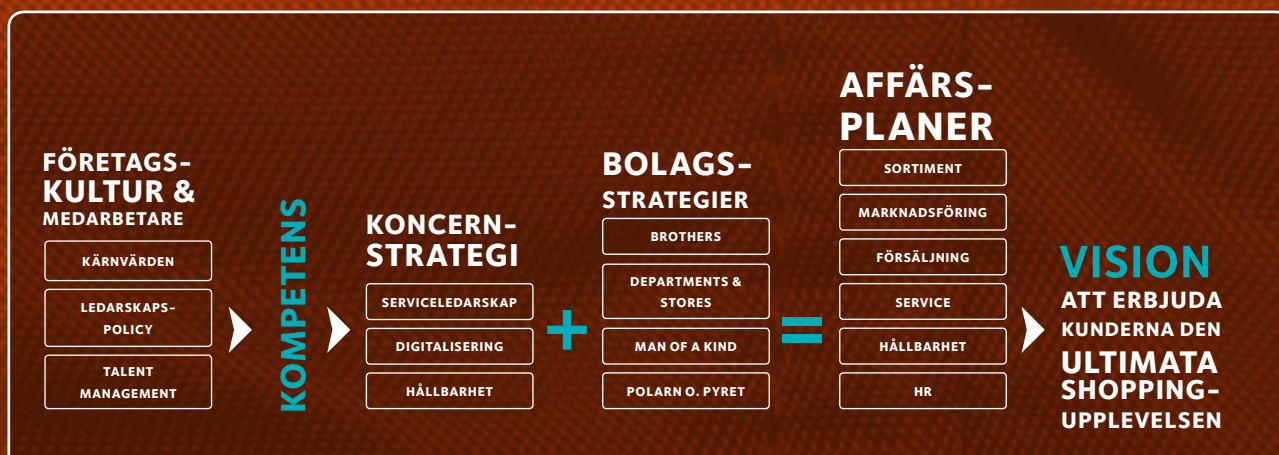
FÖRETAGSKULTUR & MEDARBETARE

KÄRNVÄRDEN

LEDARSKAPSPOLICY

TALENT MANAGEMENT

KOMPETENS

KONCERNSTRATEGI

SERVICELEDARSKAP

DIGITALISERING

HÅLLBARHET

+

BOLAGSSTRATEGIER

BROTHERS

DEPARTMENTS & STORES

MAN OF A KIND

POLARN O. PYRET

=

AFFÄRSPLANER

SORTIMENT

MARKNADSFÖRING

FÖRSÄLJNING

SERVICE

HÅLLBARHET

HR

VISION

ATT ERBJUDA KUNDERNA DEN ULTIMATA SHOPPINGUPPLEVELSEN